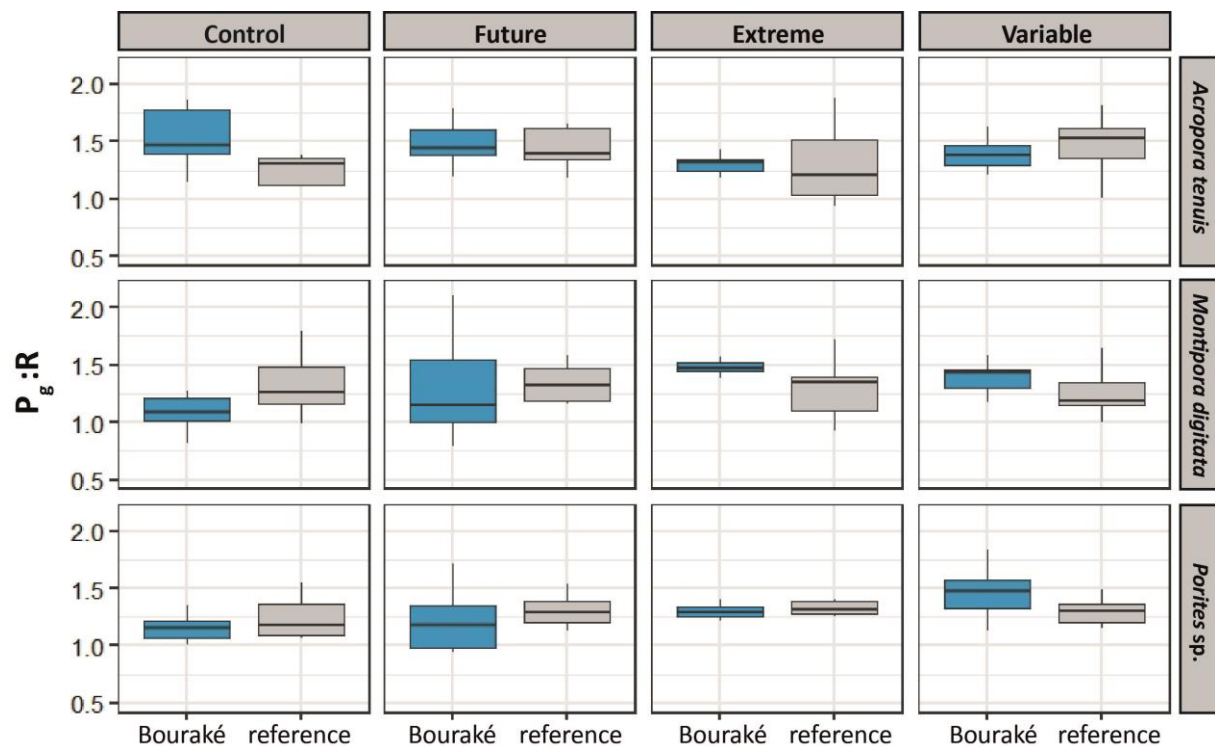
Control
Future
Extreme
Variable

Acropora tenuis
Montipora digitata
Porites sp.

$P_g:R$

2.0
1.5
1.0
0.5
2.0
1.5
1.0
0.5
2.0
1.5
1.0
0.5

Bouraké reference
Bouraké reference
Bouraké reference
Bouraké reference